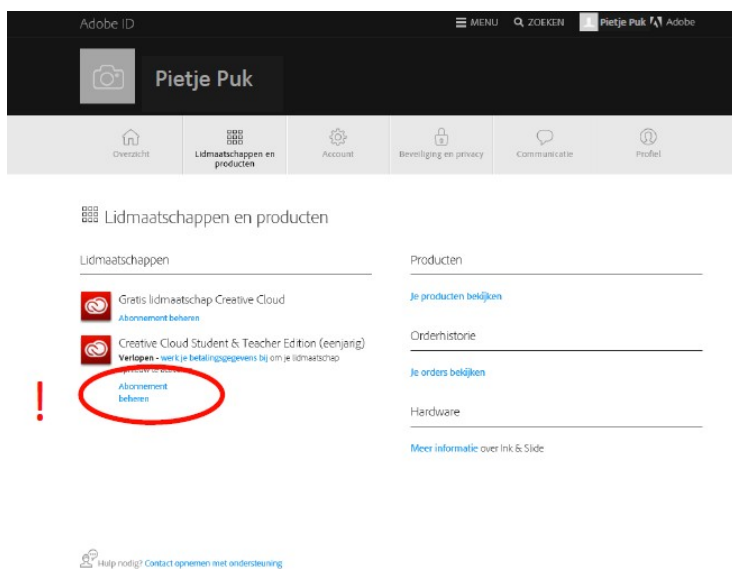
Adobe ID

MENU ZOEKEN Pietje Puk Adobe

Pietje Puk

Overzicht
Lidmaatschappen en producten
Account
Beveiliging en privacy
Communicatie
Profiel

Lidmaatschappen en producten

Lidmaatschappen

Gratis lidmaatschap Creative Cloud
Abonnement beheren

Creative Cloud Student & Teacher Edition (eenjarig)
Verlopen - werk je betalingsgegevens bij om je lidmaatschap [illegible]

Abonnement beheren

!

Producten

Je producten bekijken

Orderhistorie

Je orders bekijken

Hardware

Meer informatie over Ink & Slide

Hulp nodig? Contact opnemen met ondersteuning